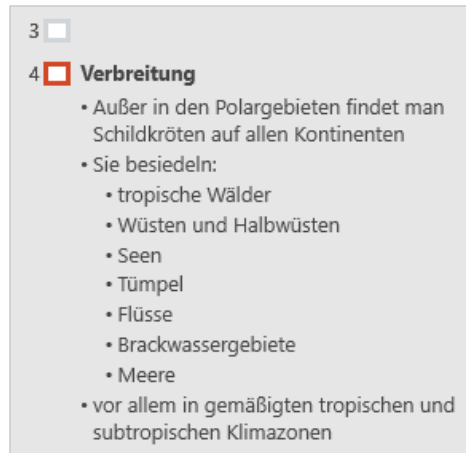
3

4 Verbreitung

• Außer in den Polargebieten findet man Schildkröten auf allen Kontinenten
• Sie besiedeln:
  • tropische Wälder
  • Wüsten und Halbwüsten
  • Seen
  • Tümpel
  • Flüsse
  • Brackwassergebiete
  • Meere
• vor allem in gemäßigten tropischen und subtropischen Klimazonen